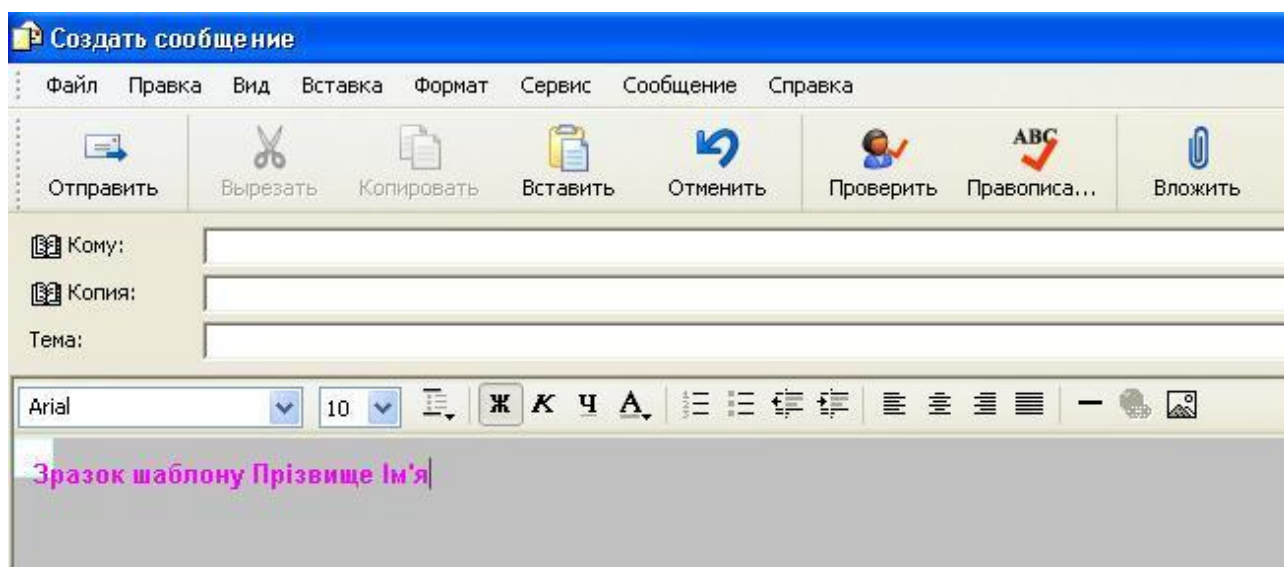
Создать сообщение

Файл Правка Вид Вставка Формат Сервис Сообщение Справка

Отправить Вырезать Копировать Вставить Отменить Проверить Правописа... Вложить

ABC

Кому:

Копия:

Тема:

Arial 10 Ж К Ч А

Зразок шаблону Прізвище Ім'я